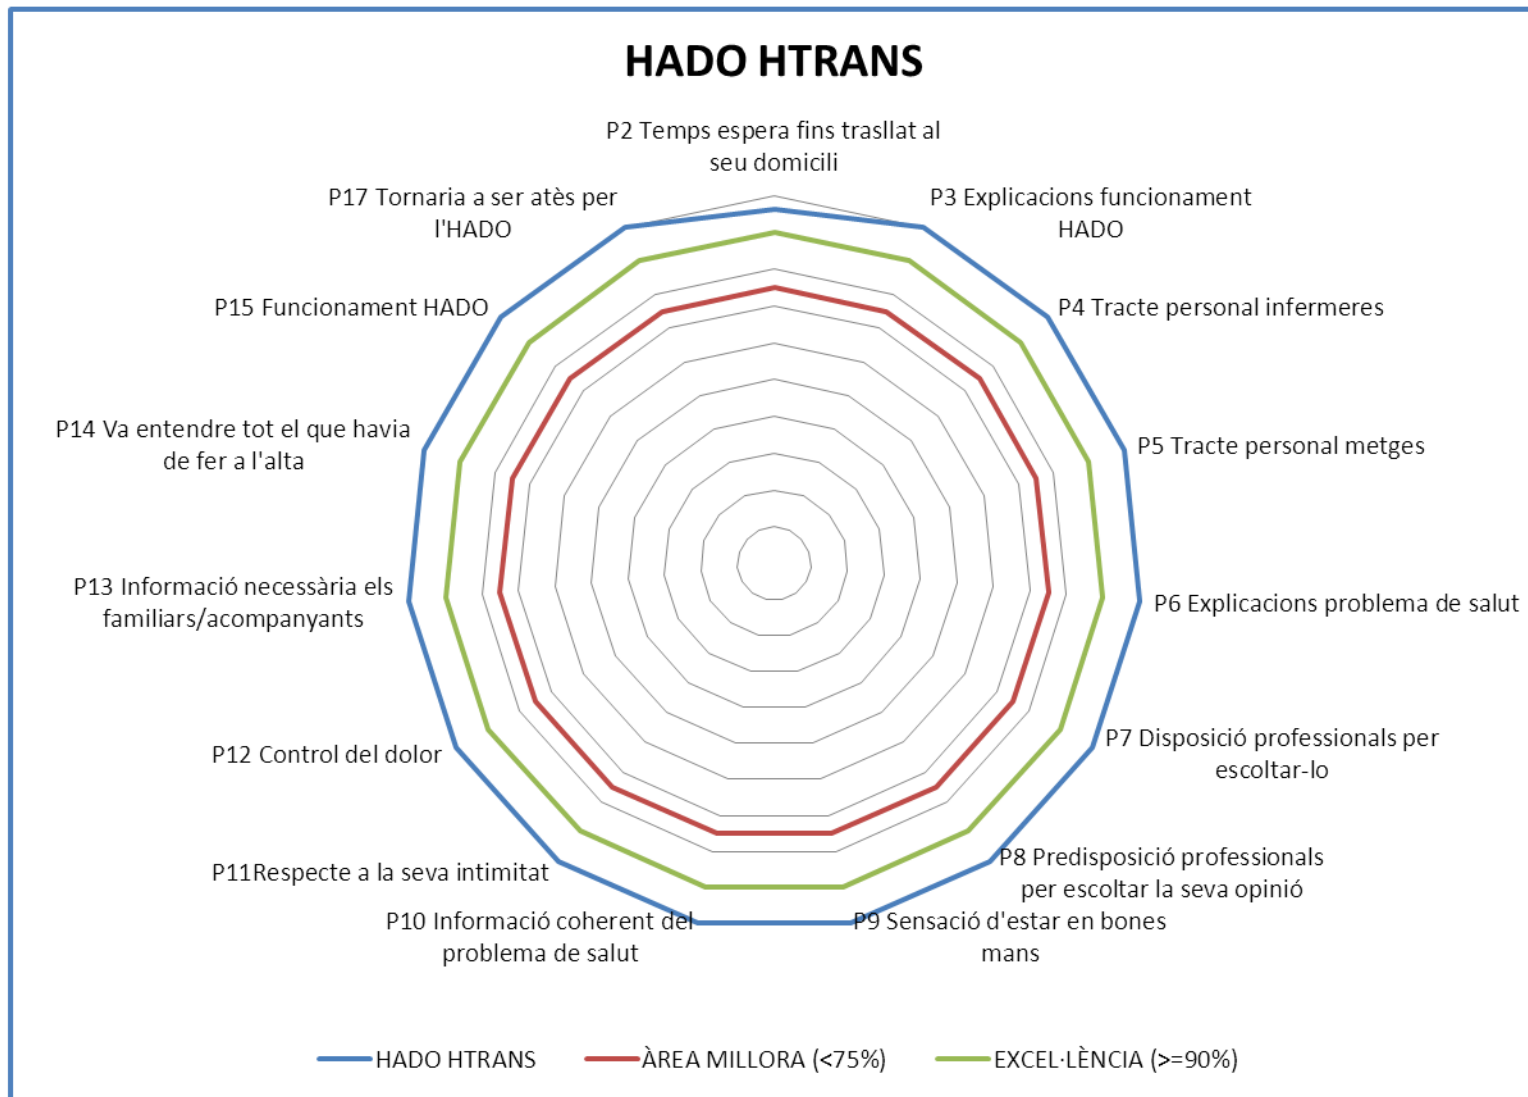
HADO HTRANS

P2 Temps espera fins trasllat al seu domicili

P3 Explicacions funcionament HADO

P4 Tracte personal infermeres

P5 Tracte personal metges

P6 Explicacions problema de salut

P7 Disposició professionals per escoltar-lo

P8 Predisposició professionals per escoltar la seva opinió

P9 Sensació d'estar en bones mans

P10 Informació coherent del problema de salut

P11Respecte a la seva intimitat

P12 Control del dolor

P13 Informació necessària els familiars/acompanyants

P14 Va entendre tot el que havia de fer a l'alta

P15 Funcionament HADO

P17 Tornaria a ser atès per l'HADO

HADO HTRANS
ÀREA MILLORA (<75%)
EXCEL·LÈNCIA (>=90%)